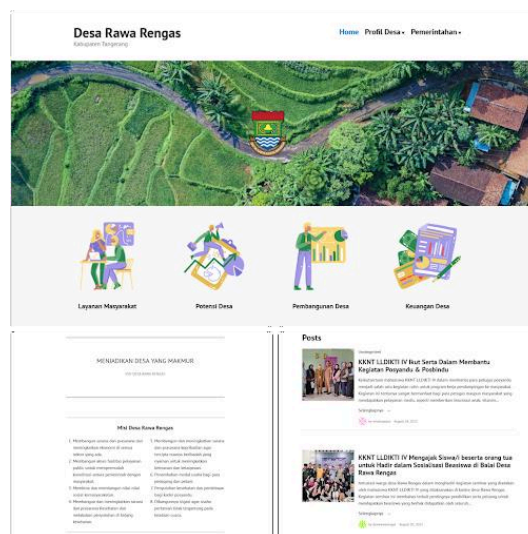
Desa Rawa Rengas
Kabupaten Tangerang

Home Profil Desa Pemerintahan

Layanan Masyarakat
Potensi Desa
Pembangunan Desa
Keuangan Desa

MENJADIKAN DESA YANG MAKMUR

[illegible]

Misi Desa Rawa Rengas

1. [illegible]
2. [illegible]
3. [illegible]
4. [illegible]
5. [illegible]
6. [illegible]
7. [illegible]
8. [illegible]
9. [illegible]

Posts

Uncategorized
KKNT LLDIKTI IV Ikut Serta Dalam Membantu Kegiatan Posyandu & Posbindu
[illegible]
Selengkapnya
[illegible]

KKNT LLDIKTI IV Mengajak Siswa/i beserta orang tua untuk Hadir dalam Sosialisasi Beasiswa di Balai Desa Rawa Rengas
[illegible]
Selengkapnya
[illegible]